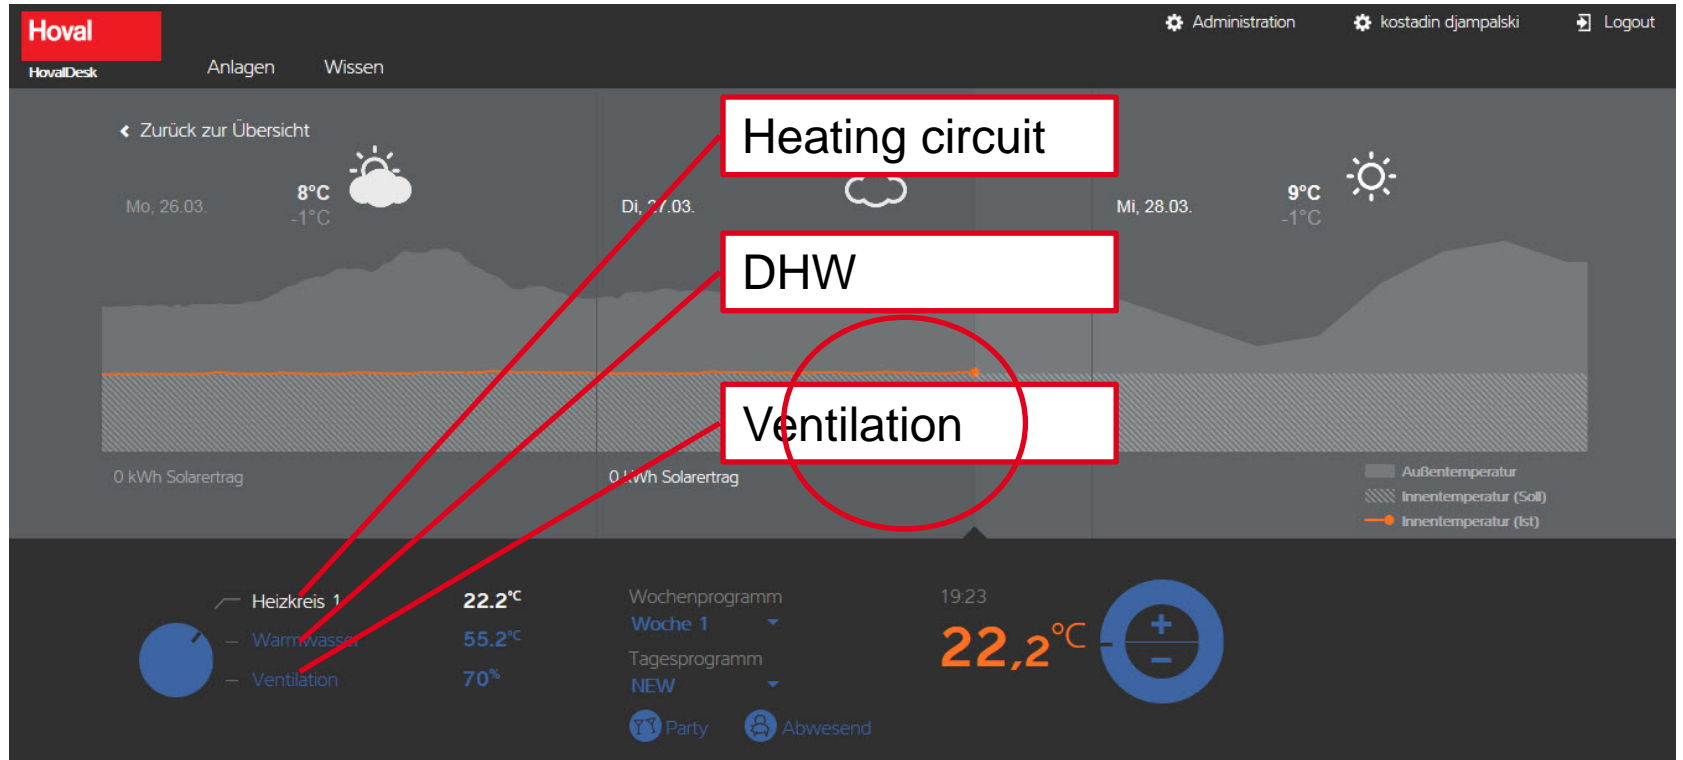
Hoval
HovalDesk
Anlagen
Wissen
Administration
kostadin djampalski
Logout

Zurück zur Übersicht

Mo, 26.03.
8°C
-1°C

Di, 27.03.

Mi, 28.03.
9°C
-1°C

Heating circuit
DHW
Ventilation

0 kWh Solarertrag
0 kWh Solarertrag

Außentemperatur
Innentemperatur (Soll)
Innentemperatur (Ist)

Heizkreis 1 22.2°C
Warmwasser 55.2°C
Ventilation 70%

Wochenprogramm
Woche 1
Tagesprogramm
NEW

Party
Abwesend

19:23
22,2°C
+
−